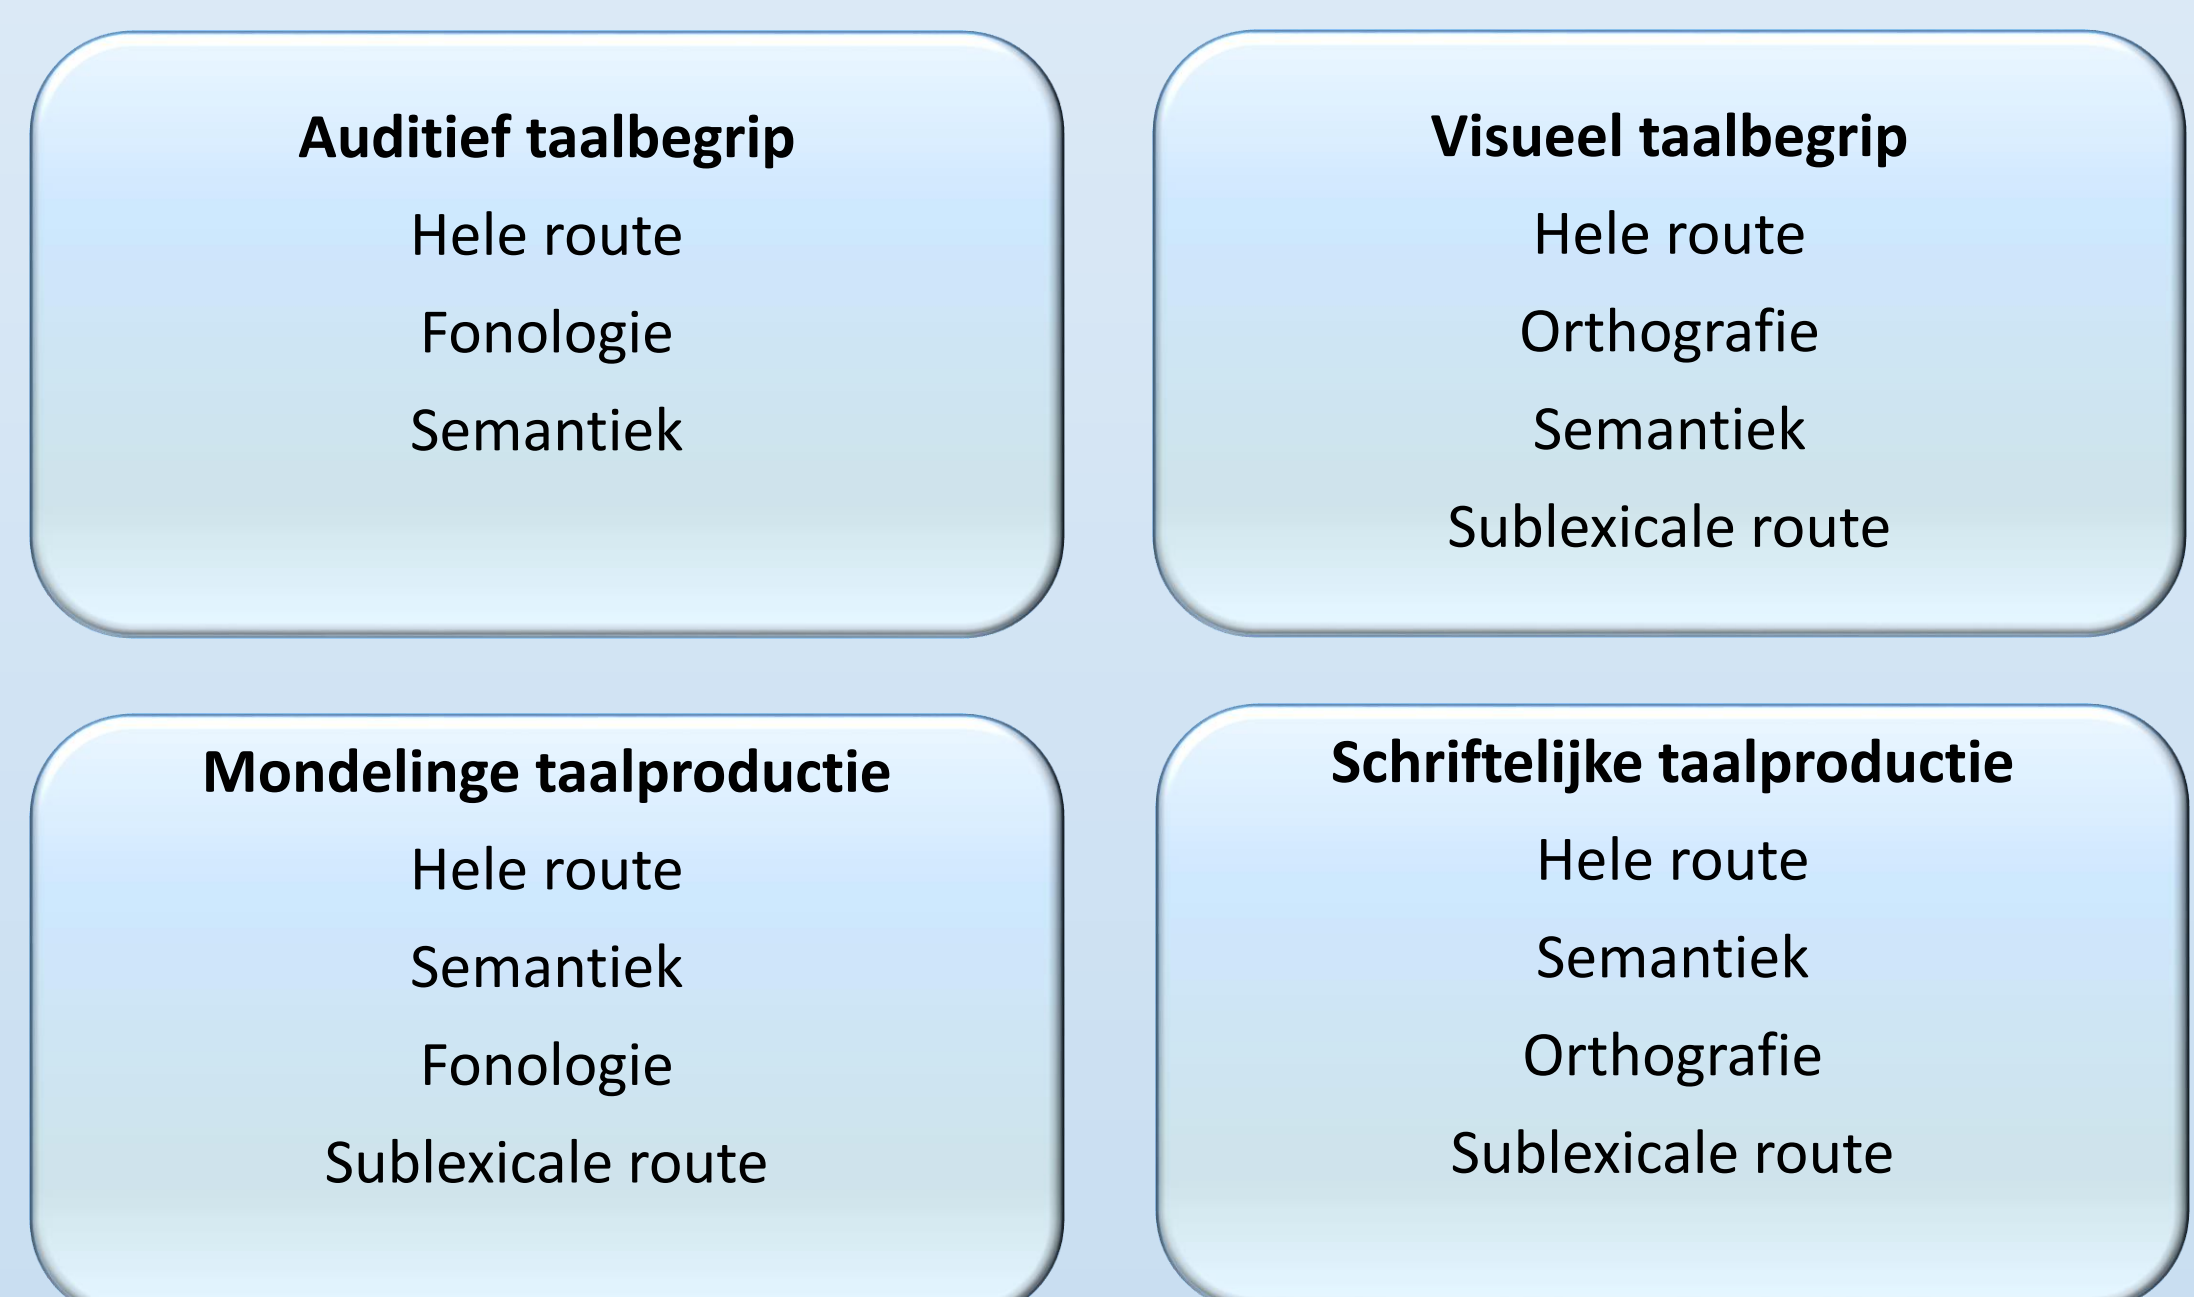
Auditief taalbegrip

Hele route

Fonologie

Semantiek

Visueel taalbegrip

Hele route

Orthografie

Semantiek

Sublexicale route

Mondelinge taalproductie

Hele route

Semantiek

Fonologie

Sublexicale route

Schriftelijke taalproductie

Hele route

Semantiek

Orthografie

Sublexicale route